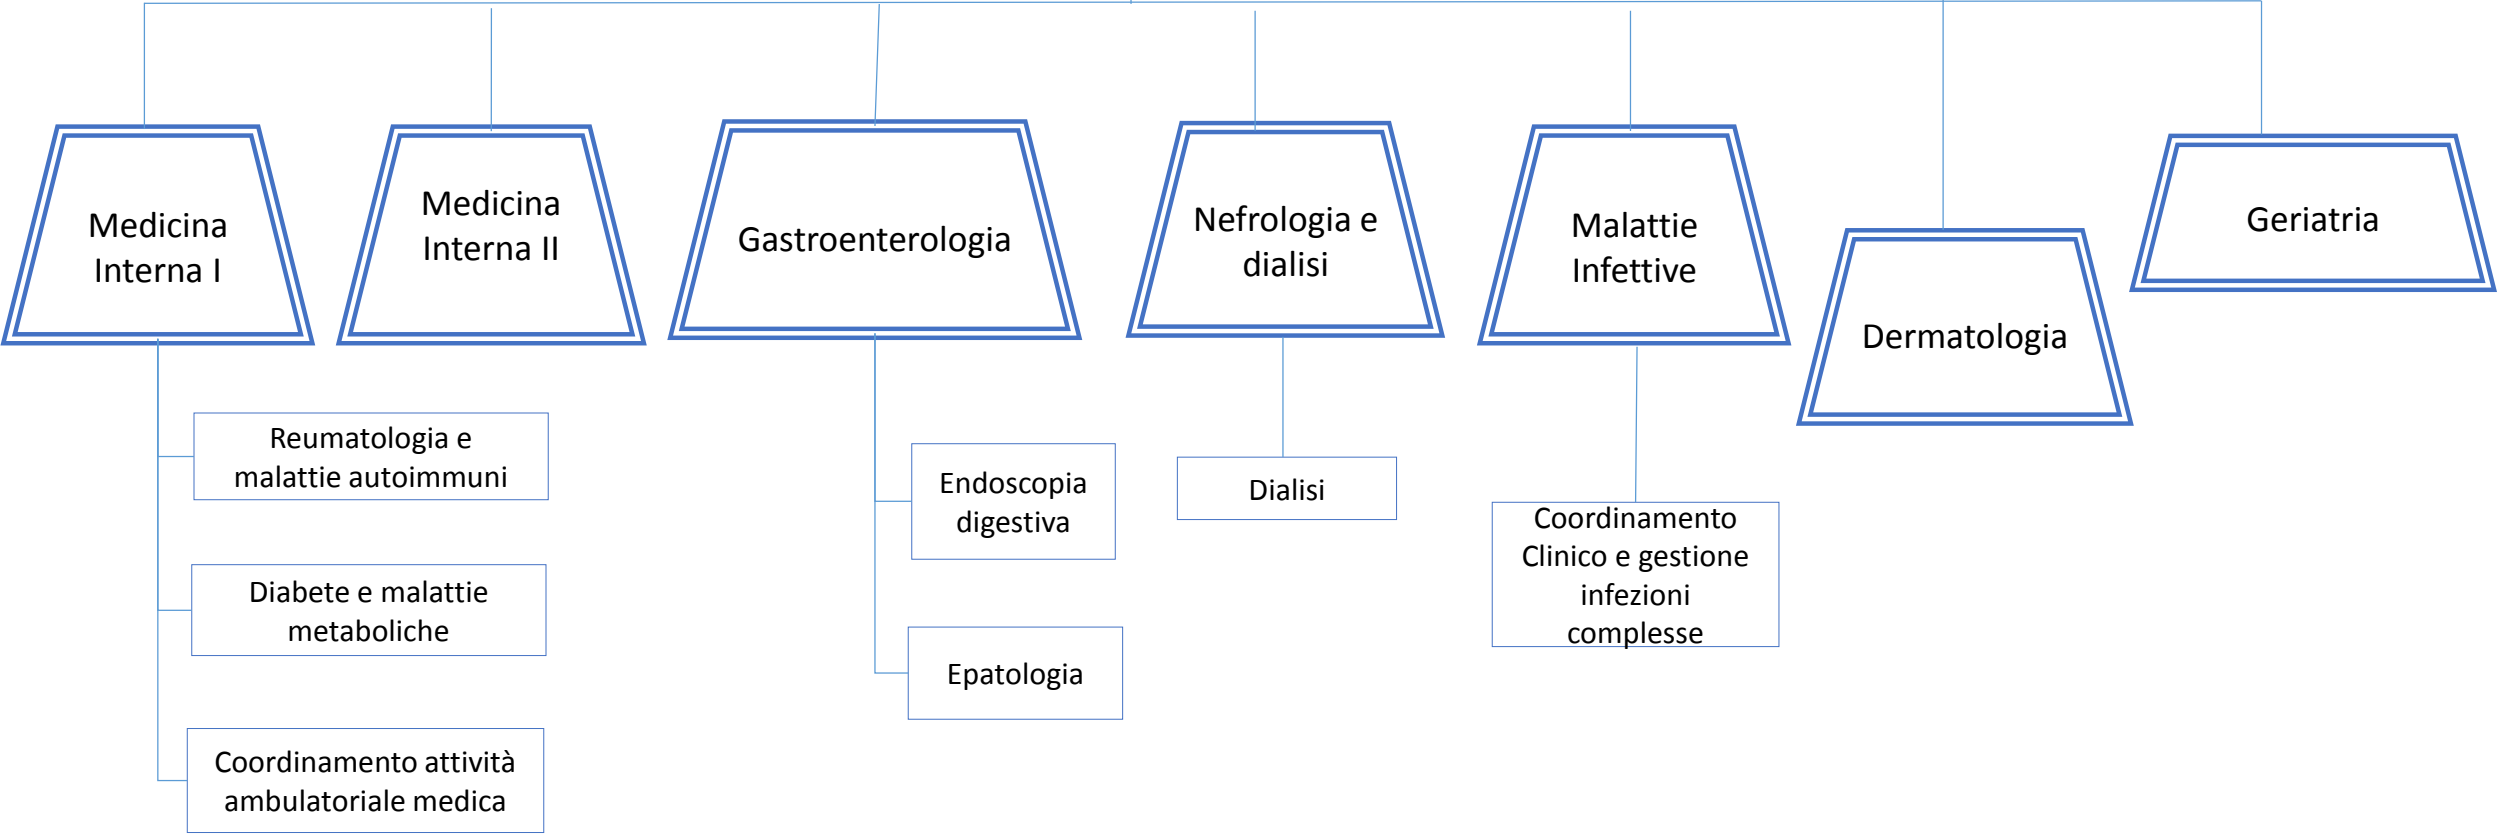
Medicina Interna I

Medicina Interna II

Gastroenterologia

Nefrologia e dialisi

Malattie Infettive

Dermatologia

Geriatria

Reumatologia e malattie autoimmuni

Diabete e malattie metaboliche

Coordinamento attività ambulatoriale medica

Endoscopia digestiva

Epatologia

Dialisi

Coordinamento Clinico e gestione infezioni complesse